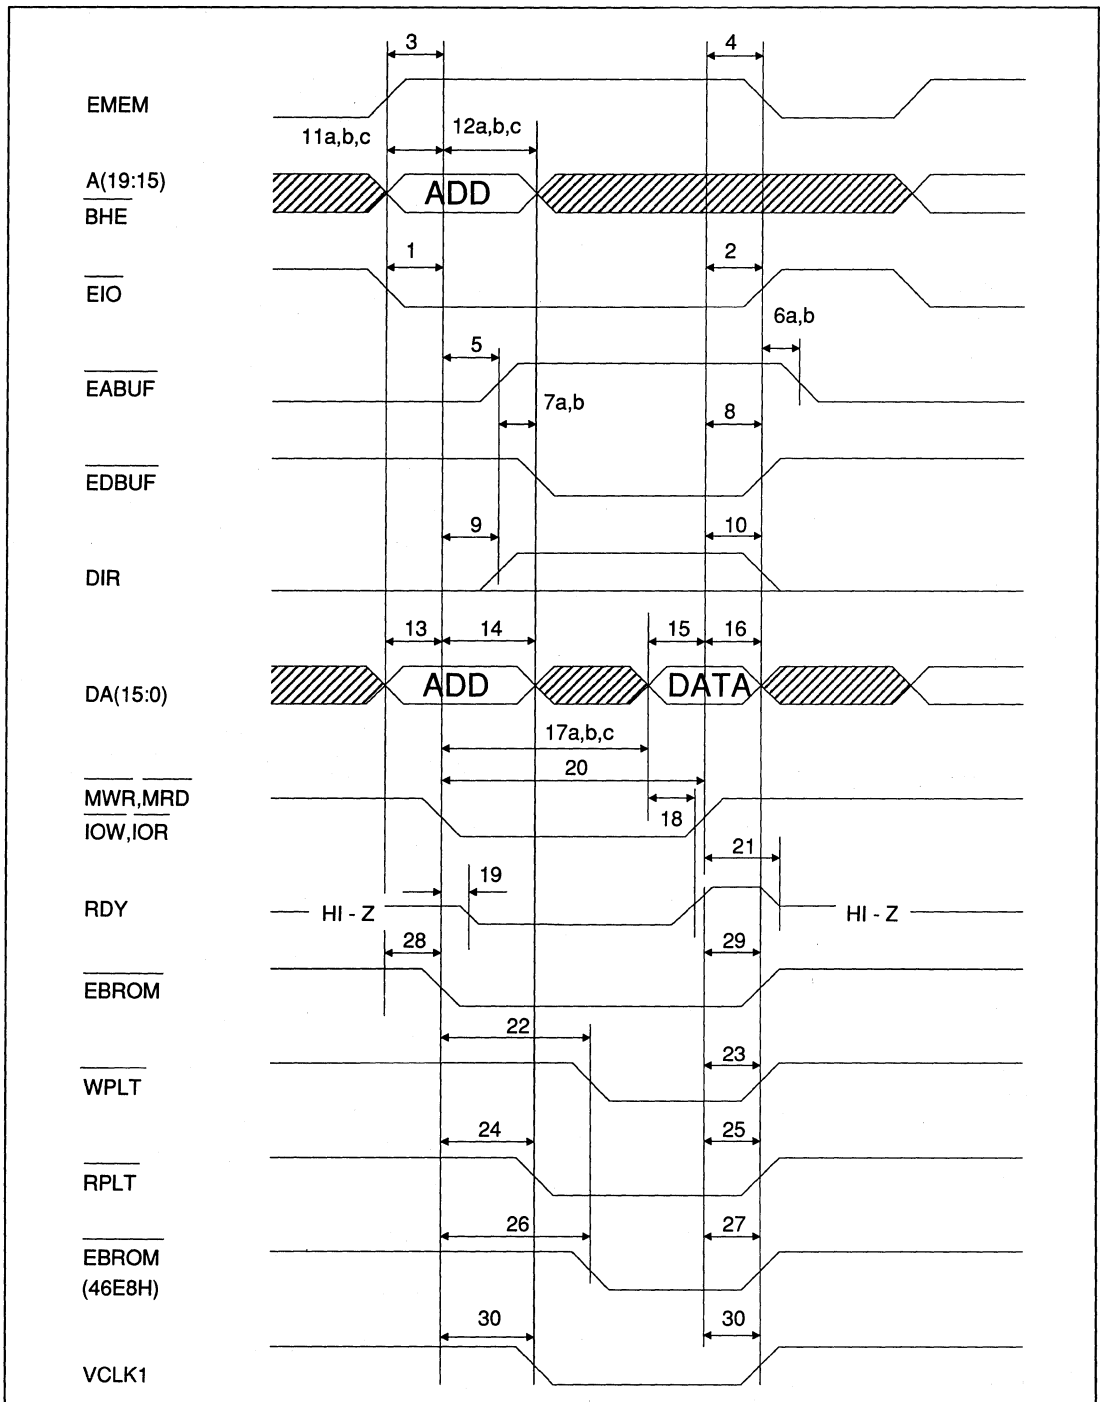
3
4
EMEM
11a,b,c
12a,b,c
A(19:15)
$\overline{BHE}$
ADD
1
2
$\overline{EIO}$
6a,b
5
$\overline{EABUF}$
7a,b
8
$\overline{EDBUF}$
9
10
DIR
13
14
15
16
DA(15:0)
ADD
DATA
17a,b,c
20
$\overline{MWR}$,$\overline{MRD}$
$\overline{IOW}$,$\overline{IOR}$
18
21
19
RDY
HI - Z
HI - Z
28
29
$\overline{EBROM}$
22
23
$\overline{WPLT}$
24
25
$\overline{RPLT}$
26
27
$\overline{EBROM}$
(46E8H)
30
30
VCLK1